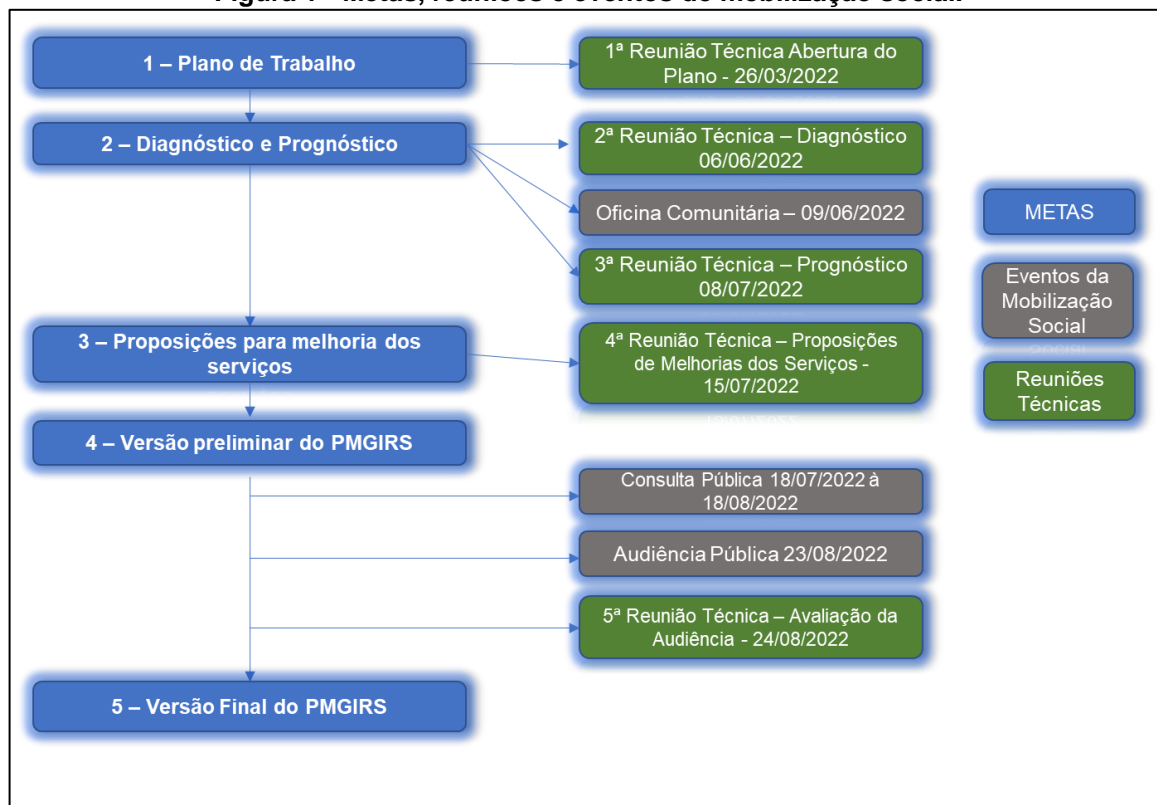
Figura 1 – Metas, reuniões e eventos de mobilização social

1 – Plano de Trabalho

1ª Reunião Técnica Abertura do Plano - 26/03/2022

2 – Diagnóstico e Prognóstico

2ª Reunião Técnica – Diagnóstico 06/06/2022

Oficina Comunitária – 09/06/2022

3ª Reunião Técnica – Prognóstico 08/07/2022

3 – Proposições para melhoria dos serviços

4ª Reunião Técnica – Proposições de Melhorias dos Serviços - 15/07/2022

4 – Versão preliminar do PMGIRS

Consulta Pública 18/07/2022 à 18/08/2022

Audiência Pública 23/08/2022

5ª Reunião Técnica – Avaliação da Audiência - 24/08/2022

5 – Versão Final do PMGIRS

METAS

Eventos da Mobilização Social

Reuniões Técnicas